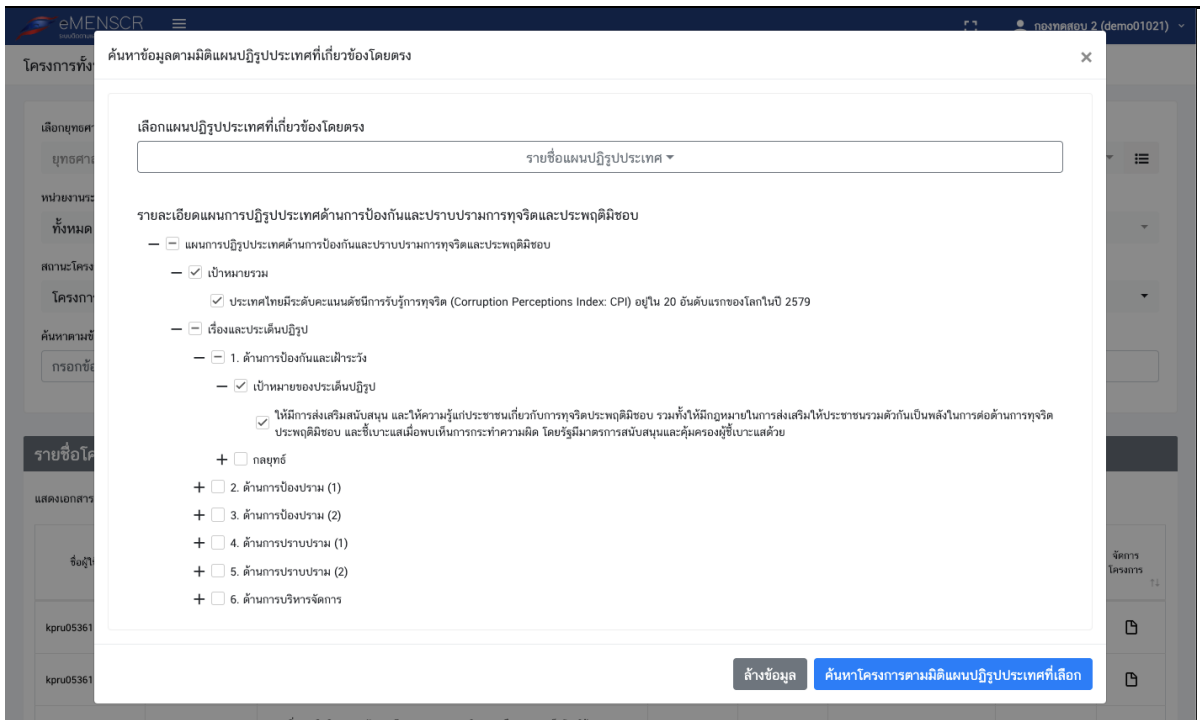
eMENSCR ≡

กองทดสอบ 2 (demo01021)

โครงการทั้ง

เลือกยุทธศา
ยุทธศาส
หน่วยงานร
ทั้งหมด
สถานะโครง
โครงกา
ค้นหาตามข้
กรอกข้อ

รายชื่อโค
แสดงเอกสาร
ชื่อผู้ใ
kpru05361
kpru05361
จัดการโครงการ

ค้นหาข้อมูลตามมิติแผนปฏิรูปประเทศที่เกี่ยวข้องโดยตรง ×

เลือกแผนปฏิรูปประเทศที่เกี่ยวข้องโดยตรง

รายชื่อแผนปฏิรูปประเทศ ▾

รายละเอียดแผนการปฏิรูปประเทศด้านการป้องกันและปราบปรามการทุจริตและประพฤติมิชอบ

— แผนการปฏิรูปประเทศด้านการป้องกันและปราบปรามการทุจริตและประพฤติมิชอบ
— ✓ เป้าหมายรวม
✓ ประเทศไทยมีระดับคะแนนดัชนีการรับรู้การทุจริต (Corruption Perceptions Index: CPI) อยู่ใน 20 อันดับแรกของโลกในปี 2579
— เรื่องและประเด็นปฏิรูป
— 1. ด้านการป้องกันและเฝ้าระวัง
— ✓ เป้าหมายของประเด็นปฏิรูป
✓ ให้มีการส่งเสริมสนับสนุน และให้ความรู้แก่ประชาชนเกี่ยวกับการทุจริตประพฤติมิชอบ รวมทั้งให้มีกฎหมายในการส่งเสริมให้ประชาชนรวมตัวกันเป็นพลังในการต่อต้านการทุจริตประพฤติมิชอบ และชี้เบาะแสเมื่อพบเห็นการกระทำความผิด โดยรัฐมีมาตรการสนับสนุนและคุ้มครองผู้ชี้เบาะแสด้วย
+ กลยุทธ์
+ 2. ด้านการป้องปราม (1)
+ 3. ด้านการป้องปราม (2)
+ 4. ด้านการปราบปราม (1)
+ 5. ด้านการปราบปราม (2)
+ 6. ด้านการบริหารจัดการ

ล้างข้อมูล ค้นหาโครงการตามมิติแผนปฏิรูปประเทศที่เลือก